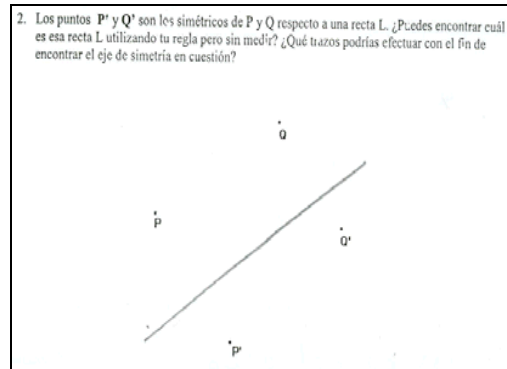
2. Los puntos P' y Q' son los simétricos de P y Q respecto a una recta L. ¿Puedes encontrar cuál es esa recta L utilizando tu regla pero sin medir? ¿Qué trazos podrías efectuar con el fin de encontrar el eje de simetría en cuestión?

Q

P

Q'

P'